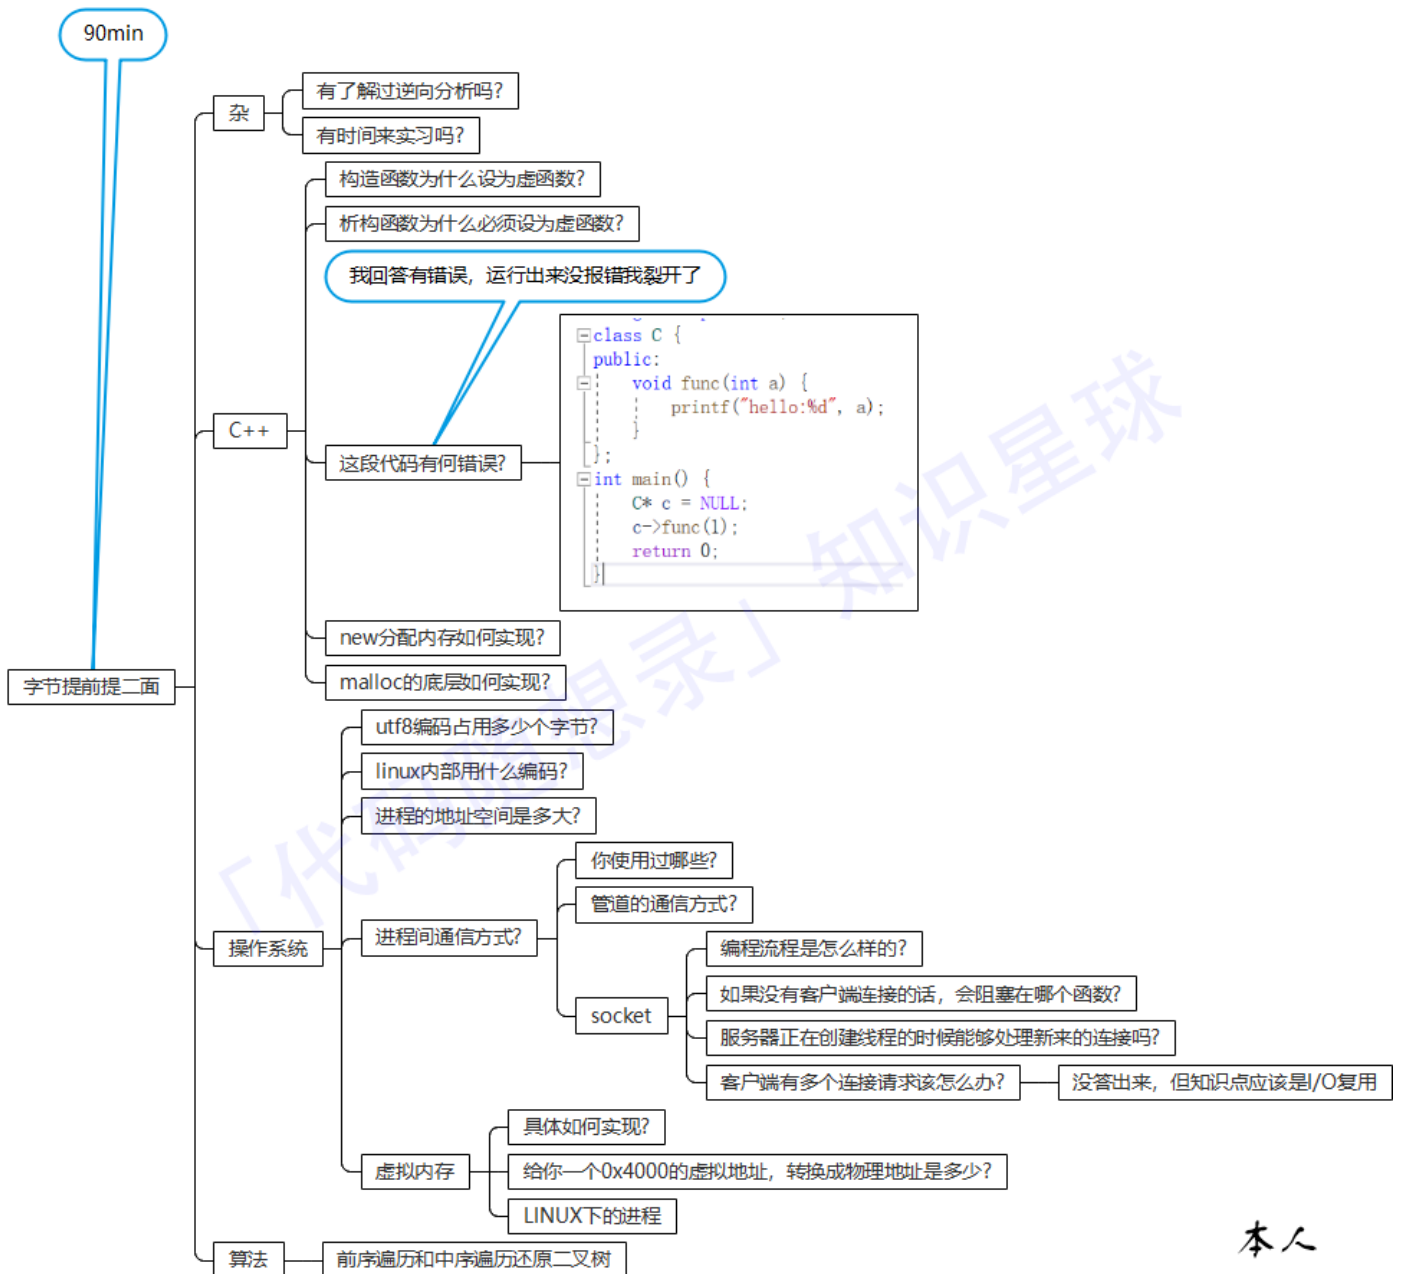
90min

字节提前提二面

杂
有了解过逆向分析吗?
有时间来实习吗?

C++
构造函数为什么设为虚函数?
析构函数为什么必须设为虚函数?
我回答有错误，运行出来没报错我裂开了
这段代码有何错误?

```
class C {
public:
    void func(int a) {
        printf("hello:%d", a);
    }
};
int main() {
    C* c = NULL;
    c->func(1);
    return 0;
}
```

new分配内存如何实现?
malloc的底层如何实现?

操作系统
utf8编码占用多少个字节?
linux内部用什么编码?
进程的地址空间是多大?
进程间通信方式?
你使用过哪些?
管道的通信方式?
socket
编程流程是怎么样的?
如果没有客户端连接的话，会阻塞在哪个函数?
服务器正在创建线程的时候能够处理新来的连接吗?
客户端有多个连接请求该怎么办?
没答出来，但知识点应该是I/O复用
虚拟内存
具体如何实现?
给你一个0x4000的虚拟地址，转换成物理地址是多少?
LINUX下的进程

算法
前序遍历和中序遍历还原二叉树

「代码随想录」知识星球

本人